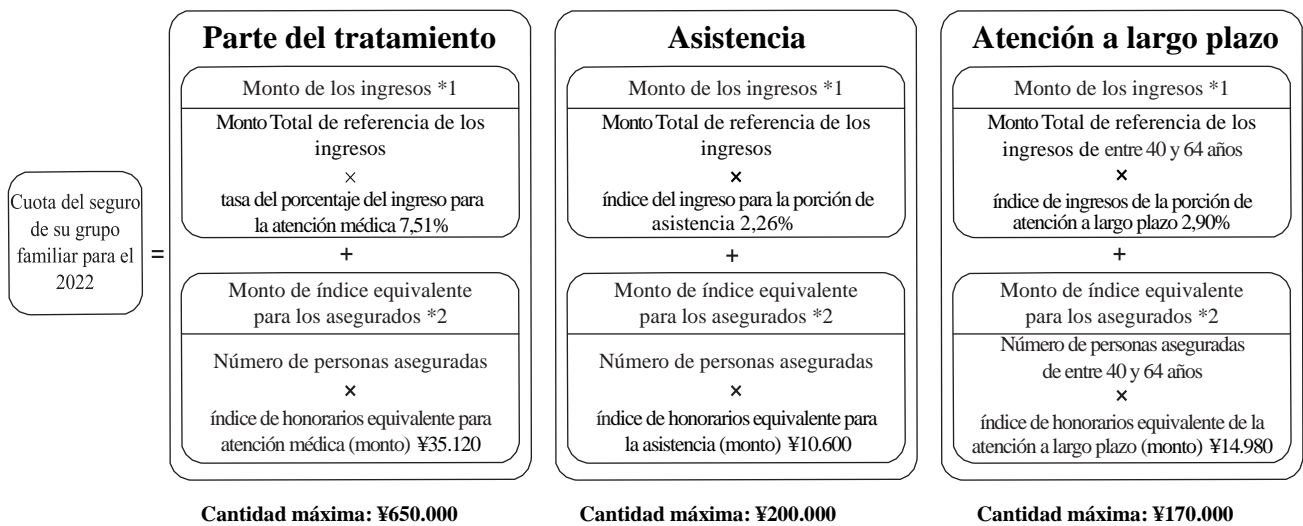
Cuota del seguro de su grupo familiar para el 2022

=

Parte del tratamiento

Monto de los ingresos *1

Monto Total de referencia de los ingresos
×
tasa del porcentaje del ingreso para la atención médica 7,51%

+

Monto de índice equivalente para los asegurados *2

Número de personas aseguradas
×
índice de honorarios equivalente para atención médica (monto) ¥35.120

Cantidad máxima: ¥650.000

Asistencia

Monto de los ingresos *1

Monto Total de referencia de los ingresos
×
índice del ingreso para la porción de asistencia 2,26%

+

Monto de índice equivalente para los asegurados *2

Número de personas aseguradas
×
índice de honorarios equivalente para la asistencia (monto) ¥10.600

Cantidad máxima: ¥200.000

Atención a largo plazo

Monto de los ingresos *1

Monto Total de referencia de los ingresos de entre 40 y 64 años
×
índice de ingresos de la porción de atención a largo plazo 2,90%

+

Monto de índice equivalente para los asegurados *2

Número de personas aseguradas de entre 40 y 64 años
×
índice de honorarios equivalente de la atención a largo plazo (monto) ¥14.980

Cantidad máxima: ¥170.000